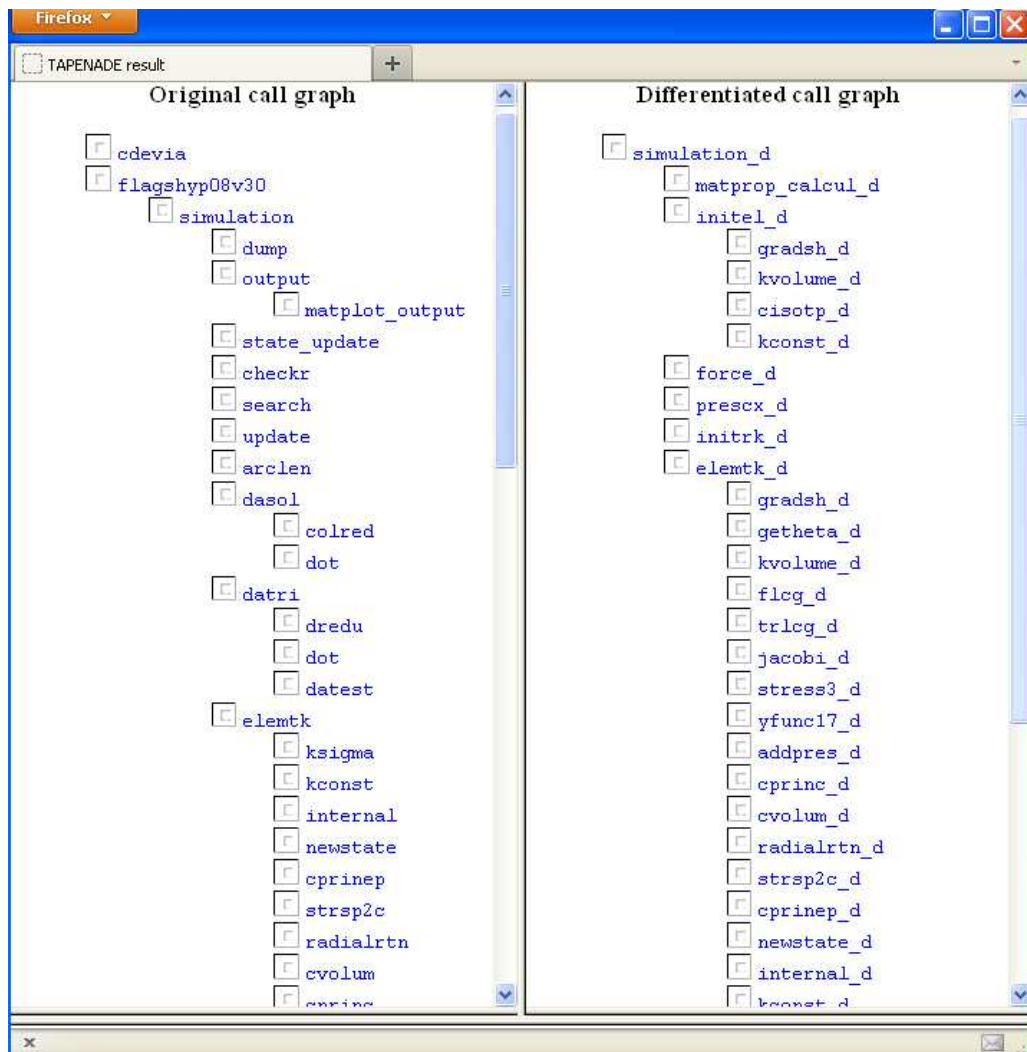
Firefox

TAPENADE result

+

Original call graph

cdevia
flagshyp08v30
simulation
dump
output
matplot_output
state_update
checkr
search
update
arclen
dasol
colred
dot
datri
dredu
dot
datest
elemtk
ksigma
kconst
internal
newstate
cprinep
strsp2c
radialrtn
cvolum
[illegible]

Differentiated call graph

simulation_d
matprop_calcul_d
initel_d
gradsh_d
kvolume_d
cisotp_d
kconst_d
force_d
prescx_d
initrk_d
elemtk_d
gradsh_d
getheta_d
kvolume_d
flcg_d
trlcg_d
jacobi_d
stress3_d
yfunc17_d
addpres_d
cprinc_d
cvolum_d
radialrtn_d
strsp2c_d
cprinep_d
newstate_d
internal_d
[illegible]

x